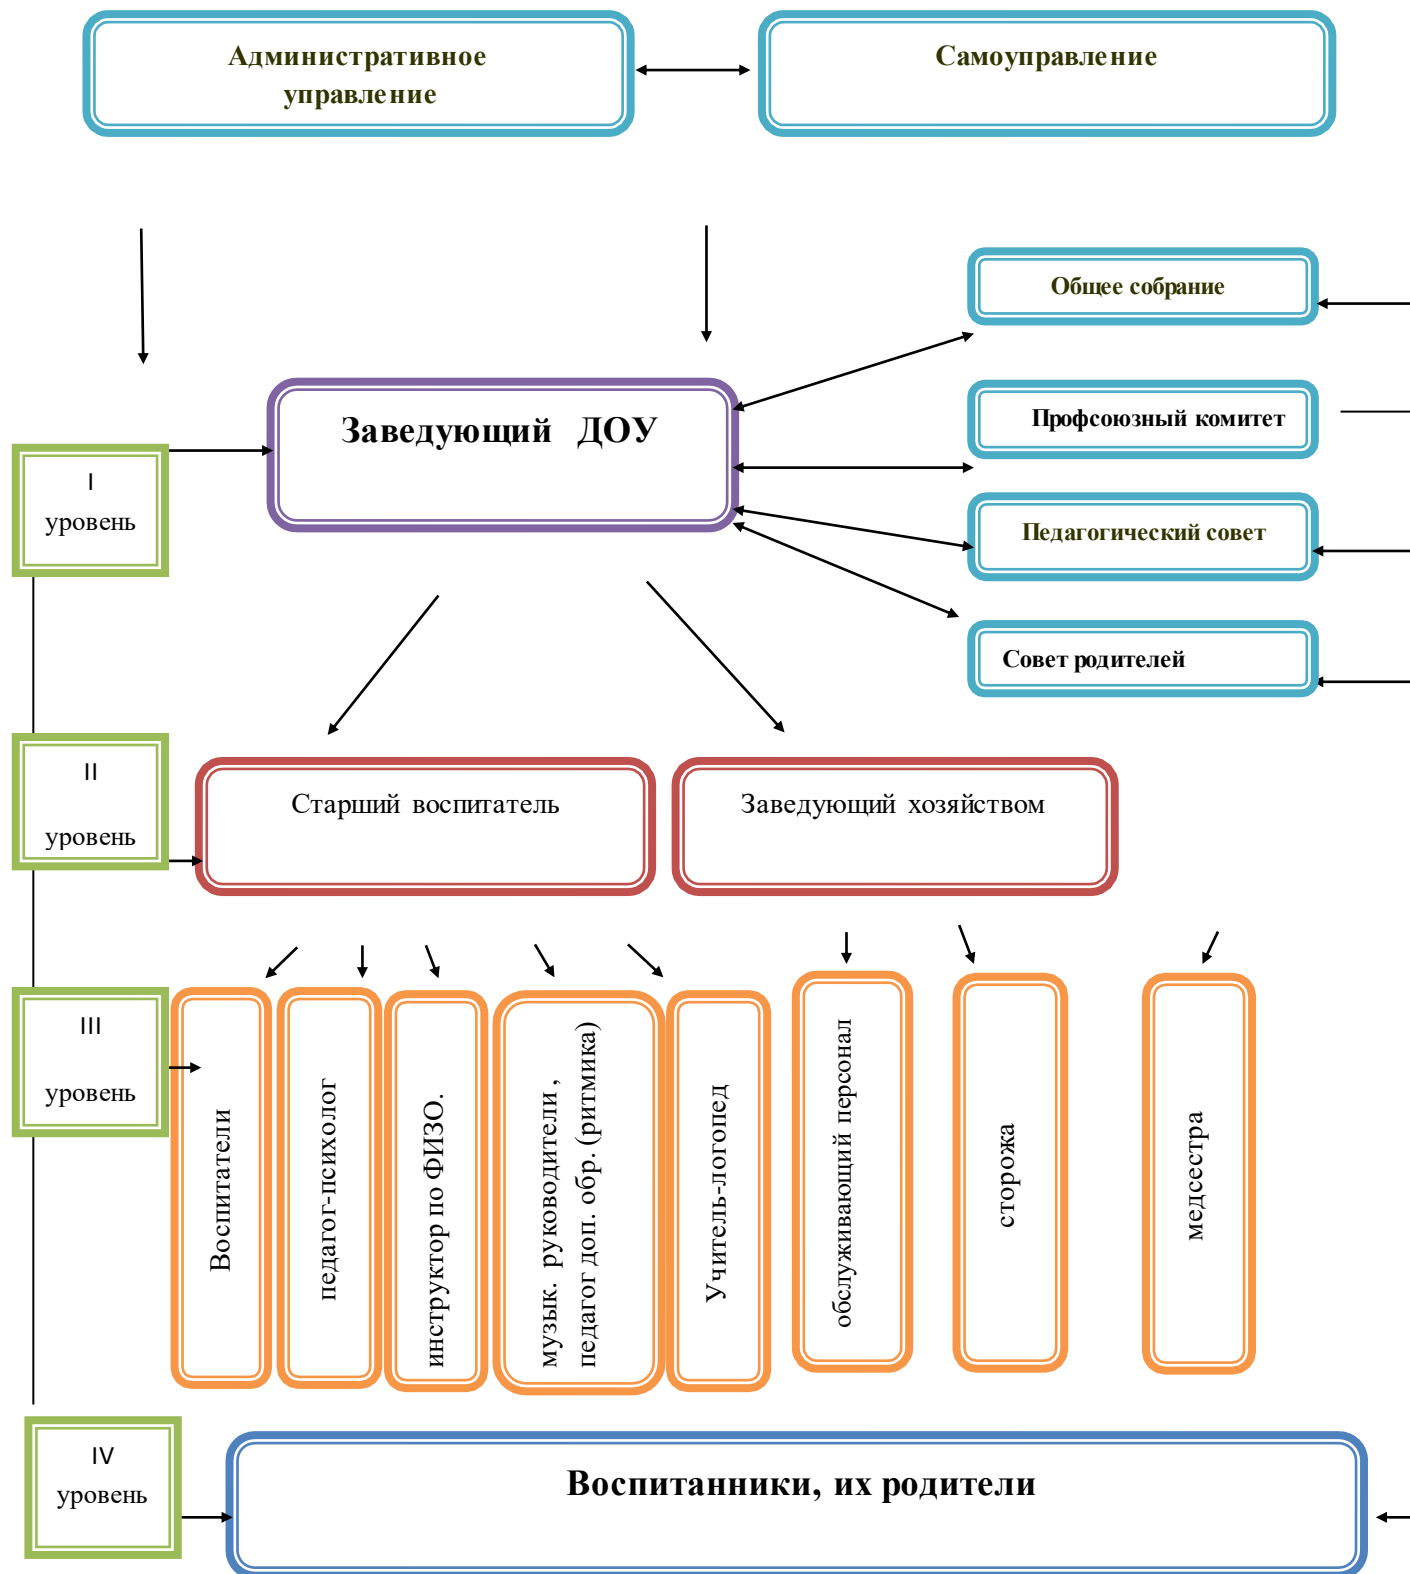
Административное управление

Самоуправление

Общее собрание

Профсоюзный комитет

Педагогический совет

Совет родителей

Заведующий ДОУ

I уровень

II уровень

Старший воспитатель

Заведующий хозяйством

III уровень

Воспитатели

педагог-психолог

инструктор по ФИЗО.

музык. руководители , педагог доп. обр. (ритмика)

Учитель-логопед

обслуживающий персонал

сторожа

медсестра

IV уровень

Воспитанники, их родители